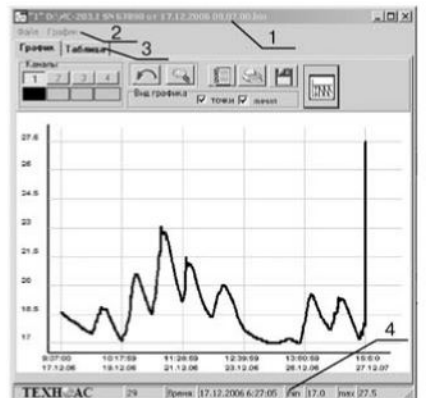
"1" D:\AC-203.1 SN63898 от 17.12.2006 09:07:00.bin
_ | □ | x
Файл Графики
1
2
3
График Таблица
Каналы
1 2 3 4
Вид графика
☑ точки ☑ линии
27.6
26
24.5
23
21.5
20
18.5
17
9:07:00
17.12.06
10:17:59
19.12.06
11:28:59
21.12.06
12:39:59
23.12.06
13:50:59
26.12.06
15:0:0
27.12.07
4
ТЕХНОАС
29
Время 17.12.2006 6:27:05
min 17.0
max 27.5